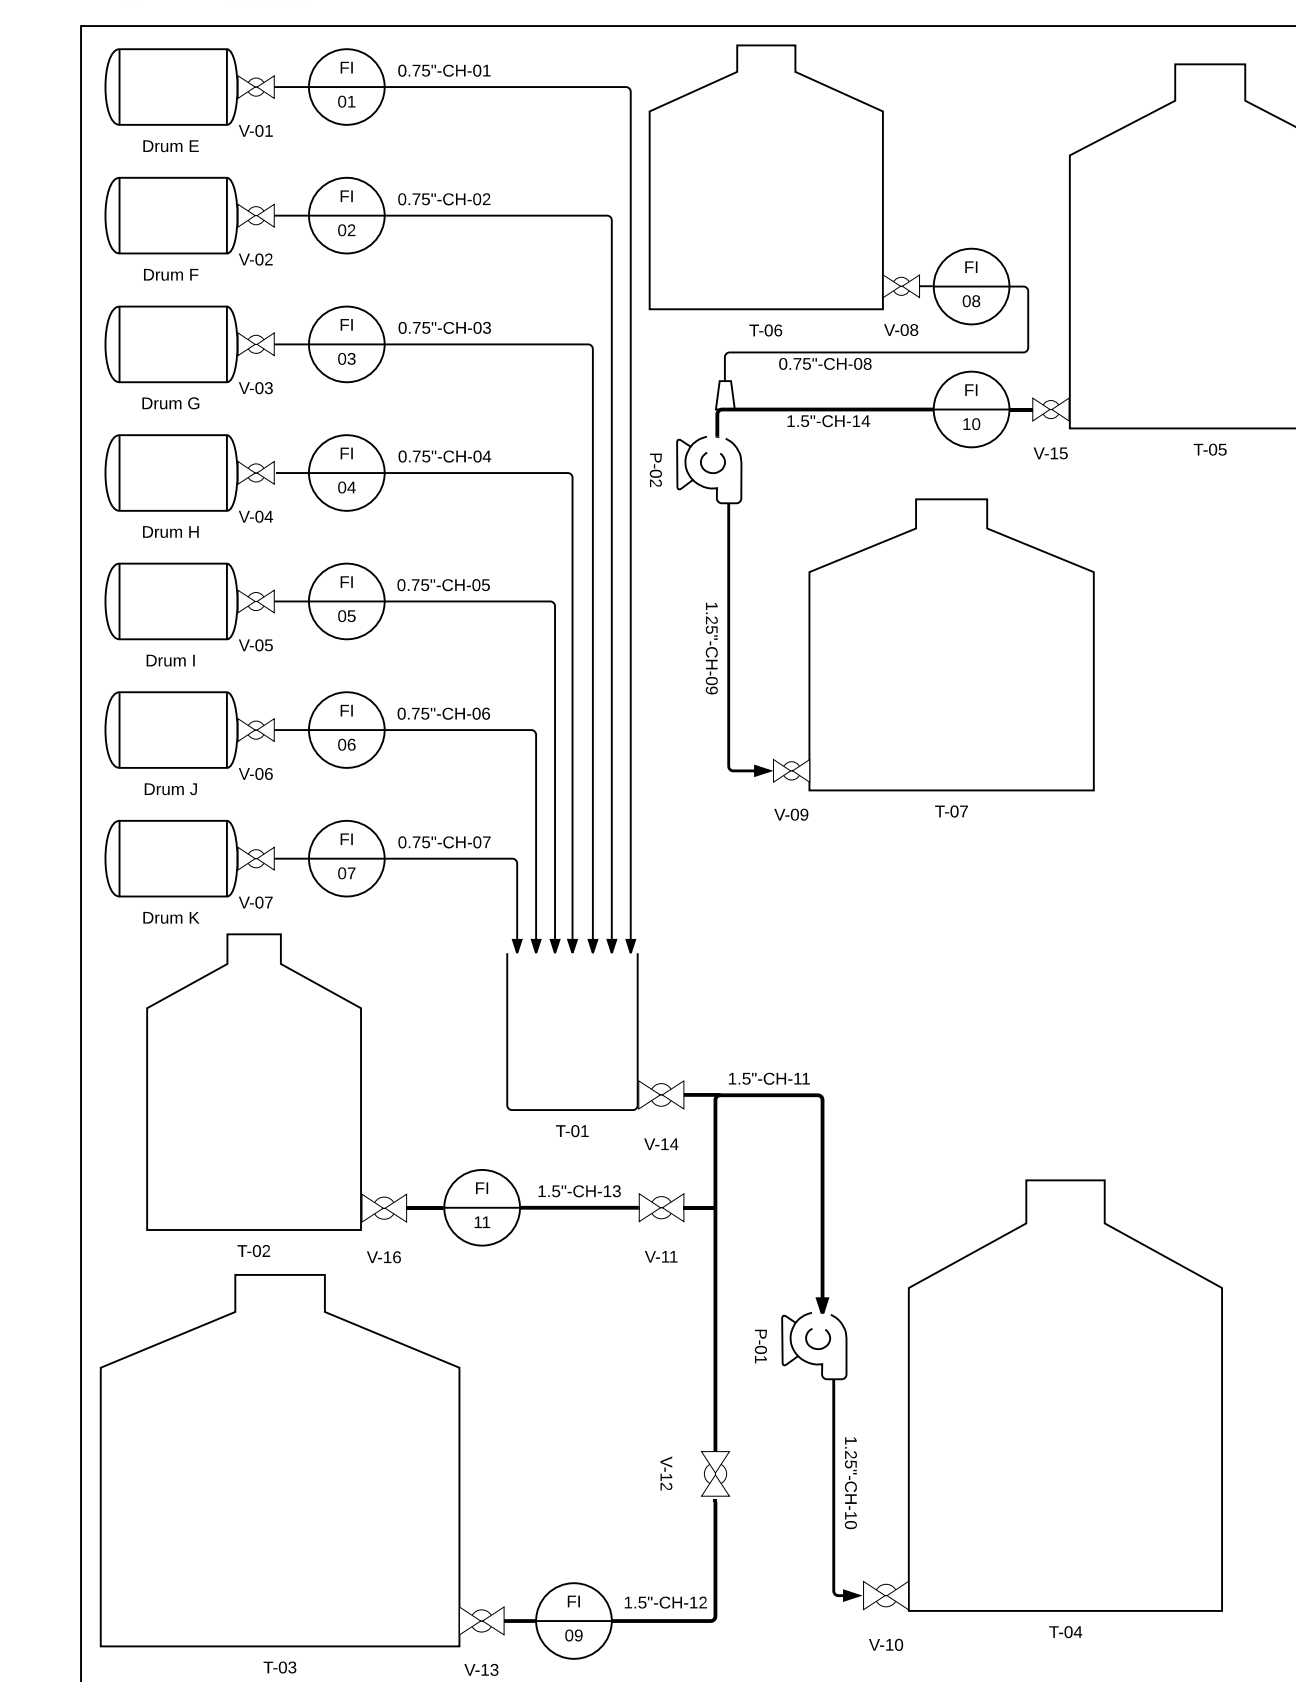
FI
01
0.75"-CH-01
V-01
Drum E

FI
02
0.75"-CH-02
V-02
Drum F

FI
03
0.75"-CH-03
V-03
Drum G

FI
04
0.75"-CH-04
V-04
Drum H

FI
05
0.75"-CH-05
V-05
Drum I

FI
06
0.75"-CH-06
V-06
Drum J

FI
07
0.75"-CH-07
V-07
Drum K

T-06
V-08
FI
08
0.75"-CH-08
FI
10
1.5"-CH-14
V-15
T-05
P-02
1.25"-CH-09
V-09
T-07

T-01
1.5"-CH-11
V-14
T-02
V-16
FI
11
1.5"-CH-13
V-11
P-01
T-04
1.25"-CH-10
V-10
V-12
T-03
V-13
FI
09
1.5"-CH-12